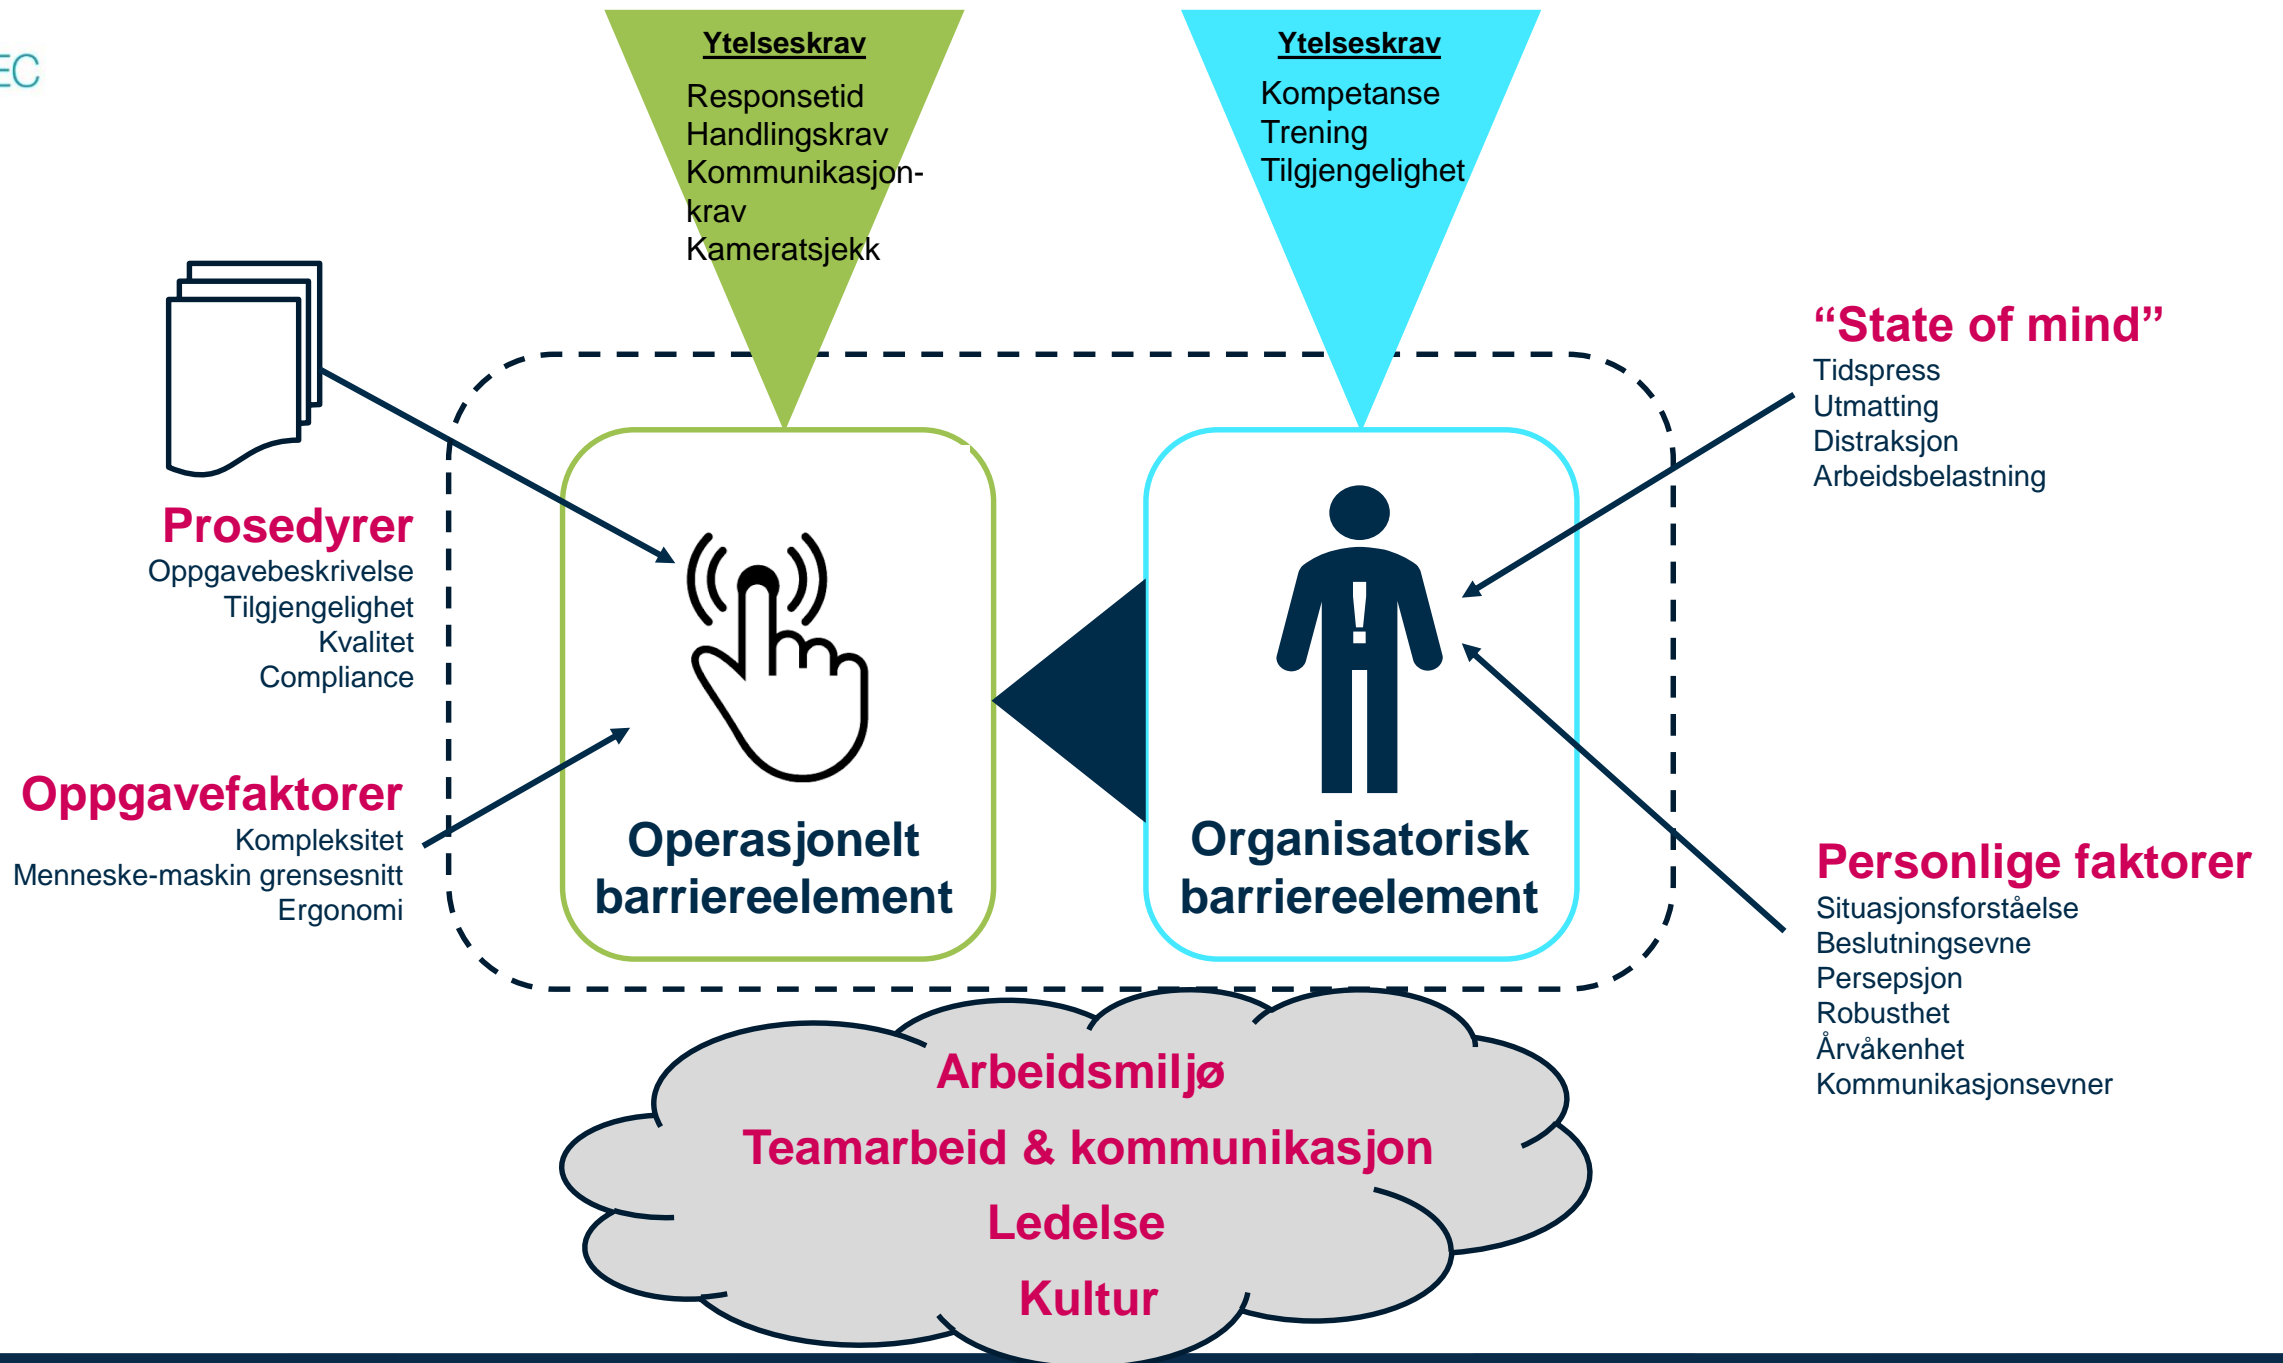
EC

Ytelseskrav
Responsetid
Handlingskrav
Kommunikasjonkrav
Kameratsjekk

Ytelseskrav
Kompetanse
Trening
Tilgjengelighet

"State of mind"
Tidspress
Utmatting
Distraksjon
Arbeidsbelastning

Prosedyrer
Oppgavebeskrivelse
Tilgjengelighet
Kvalitet
Compliance

Oppgavefaktorer
Kompleksitet
Menneske-maskin grensesnitt
Ergonomi

Operasjonelt barriereelement

Organisatorisk barriereelement

Personlige faktorer
Situasjonsforståelse
Beslutningsevne
Persepsjon
Robusthet
Årvåkenhet
Kommunikasjonsevner

Arbeidsmiljø
Teamarbeid & kommunikasjon
Ledelse
Kultur